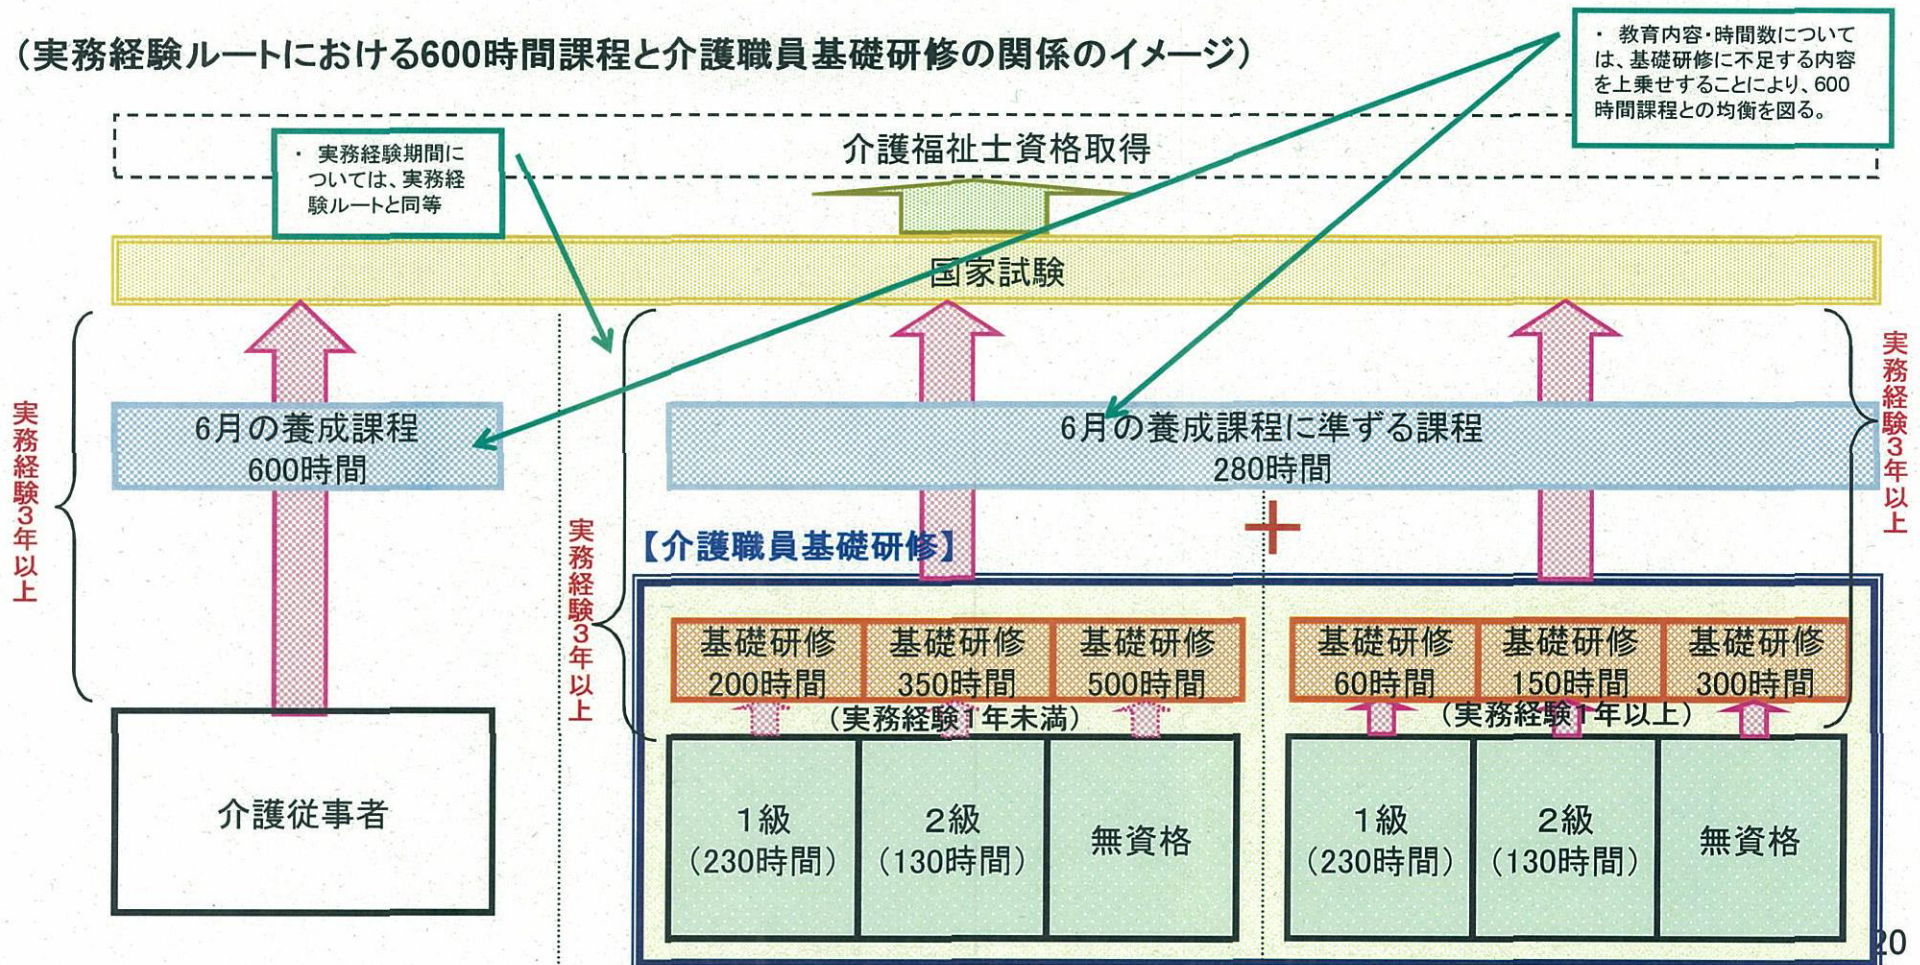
（実務経験ルートにおける600時間課程と介護職員基礎研修の関係のイメージ）

・ 教育内容・時間数については、基礎研修に不足する内容を上乗せすることにより、600時間課程との均衡を図る。

・ 実務経験期間については、実務経験ルートと同等

介護福祉士資格取得

国家試験

実務経験3年以上

6月の養成課程
600時間

介護従事者

実務経験3年以上

6月の養成課程に準ずる課程
280時間

＋

実務経験3年以上

【介護職員基礎研修】

| 基礎研修 200時間 | 基礎研修 350時間 | 基礎研修 500時間 |
|---|---|---|

（実務経験1年未満）

| 1級（230時間） | 2級（130時間） | 無資格 |
|---|---|---|

| 基礎研修 60時間 | 基礎研修 150時間 | 基礎研修 300時間 |
|---|---|---|

（実務経験1年以上）

| 1級（230時間） | 2級（130時間） | 無資格 |
|---|---|---|

20